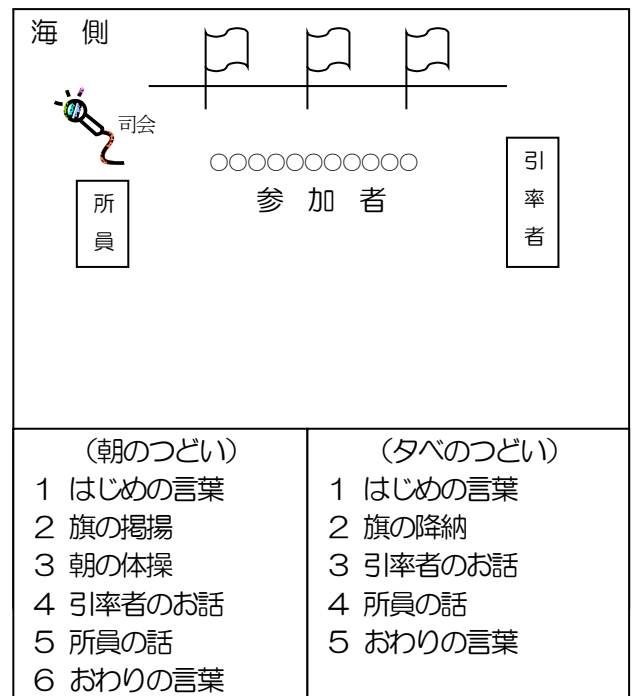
海 側

司会

○○○○○○○○○○○
参 加 者

所員

引率者

| （朝のつどい） | （夕べのつどい） |
|---|---|
| 1 はじめの言葉 | 1 はじめの言葉 |
| 2 旗の掲揚 | 2 旗の降納 |
| 3 朝の体操 | 3 引率者のお話 |
| 4 引率者のお話 | 4 所員の話 |
| 5 所員の話 | 5 おわりの言葉 |
| 6 おわりの言葉 | |